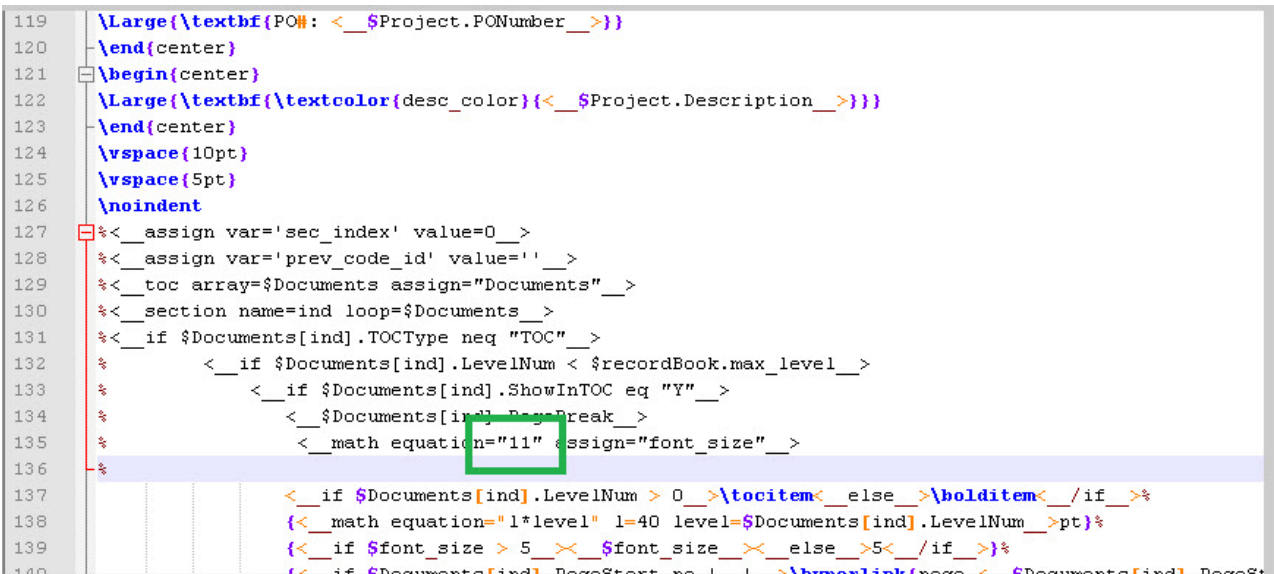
119 \Large{\textbf{PO#: <__$Project.PONumber__>}}
120 \end{center}
121 \begin{center}
122 \Large{\textbf{\textcolor{desc_color}{<__$Project.Description__>}}}
123 \end{center}
124 \vspace{10pt}
125 \vspace{5pt}
126 \noindent
127 %<__assign var='sec_index' value=0__>
128 %<__assign var='prev_code_id' value=''__>
129 %<__toc array=$Documents assign="Documents"__>
130 %<__section name=ind loop=$Documents__>
131 %<__if $Documents[ind].TOCType neq "TOC"__>
132 % <__if $Documents[ind].LevelNum < $recordBook.max_level__>
133 % <__if $Documents[ind].ShowInTOC eq "Y"__>
134 % <__$Documents[ind].PageBreak__>
135 % <__math equation="11" assign="font_size"__>
136 %
137 <__if $Documents[ind].LevelNum > 0__>\tocitem<__else__>\bolditem<__/if__>%
138 {<__math equation="l*level" l=40 level=$Documents[ind].LevelNum__>pt}%
139 {<__if $font_size > 5__><__$font_size__><__else__>5<__/if__>}%
140 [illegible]